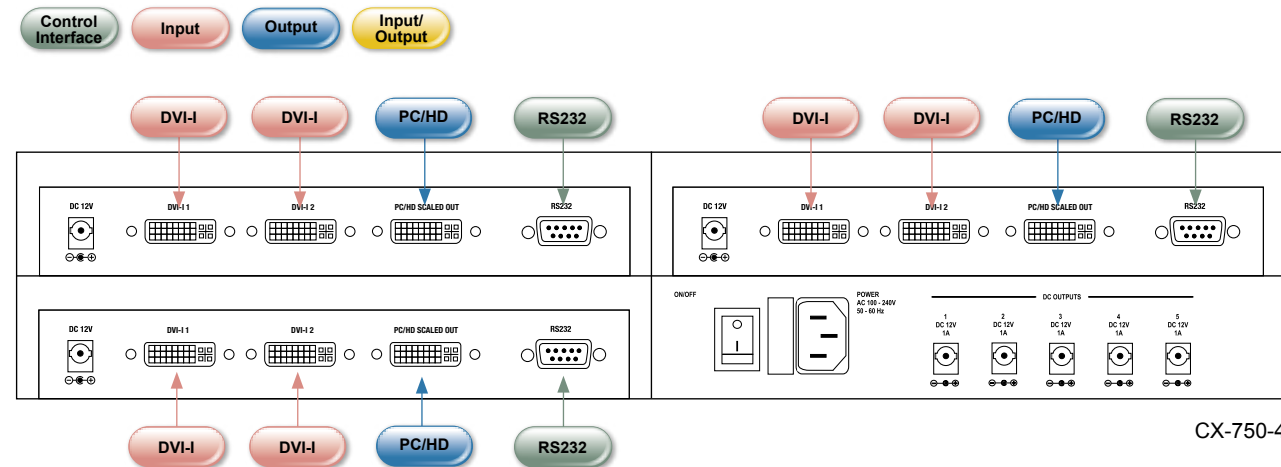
Control Interface
Input
Output
Input/ Output

DVI-I
DVI-I
PC/HD
RS232

DC 12V
DVI-I 1
DVI-I 2
PC/HD SCALED OUT
RS232

DVI-I
DVI-I
PC/HD
RS232

DC 12V
DVI-I 1
DVI-I 2
PC/HD SCALED OUT
RS232

DC 12V
DVI-I 1
DVI-I 2
PC/HD SCALED OUT
RS232

ON/OFF
POWER
AC 100 - 240V
50 - 60 Hz
DC OUTPUTS
1
DC 12V
1A
2
DC 12V
1A
3
DC 12V
1A
4
DC 12V
1A
5
DC 12V
1A

DVI-I
DVI-I
PC/HD
RS232

CX-750-4